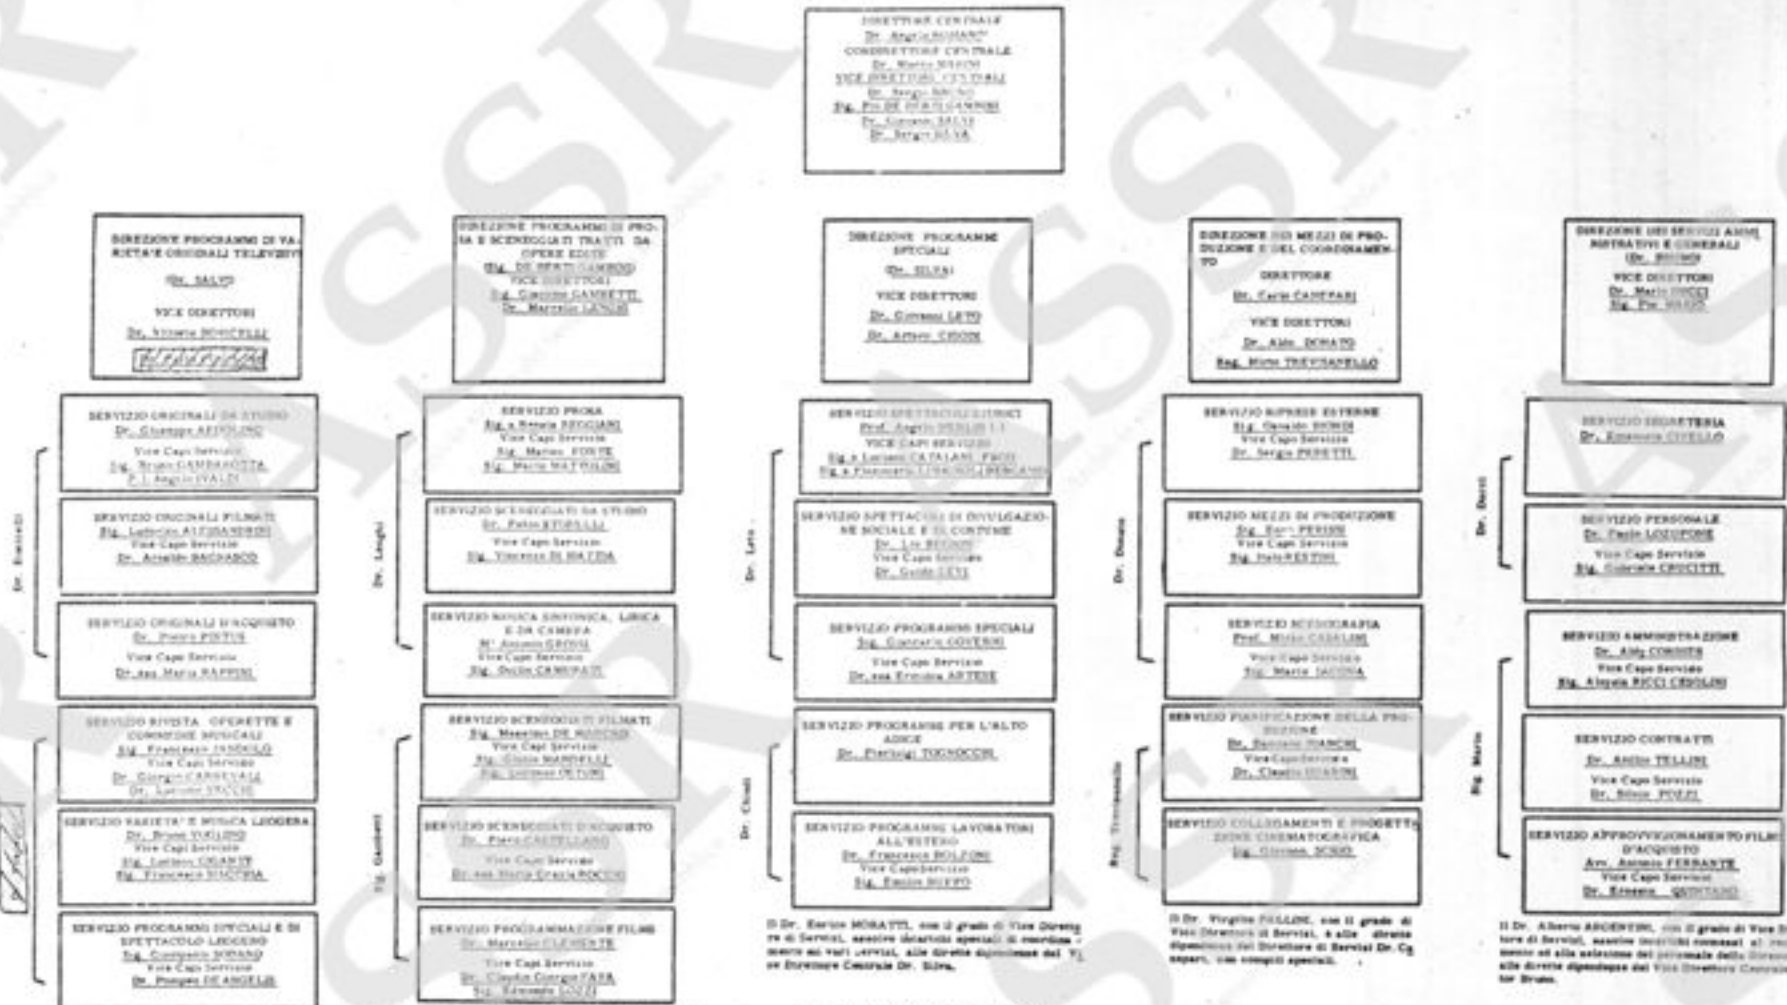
DIRETTORE CENTRALE
Dr. Angelo ROMANO'
CONDIRETTORE CENTRALE
Dr. Mario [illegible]
VICE DIRETTORI CENTRALI
Dr. Sergio BRUNO
Sig. Pio DE BERTI GAMBINI
Dr. Giovanni SALVI
Dr. Sergio SILVA

DIREZIONE PROGRAMMI DI VARIETA' E ORIGINALI TELEVISIVI
(Dr. SALVI)
VICE DIRETTORI
Dr. Vittorio BONICELLI
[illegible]

SERVIZIO ORIGINALI DA STUDIO
Dr. Giuseppe AZZOLINO
Vice Capi Servizio
Sig. Bruno CAMBIAGOTTA
F. I. Angelo IVALDI

SERVIZIO ORIGINALI FILMATI
Sig. Ludovico ALESSANDRINI
Vice Capo Servizio
Dr. Arnaldo BAGNASCO

SERVIZIO ORIGINALI D'ACQUISTO
Dr. Pietro PINTUS
Vice Capo Servizio
Dr.ssa Maria PAPPINI

SERVIZIO RIVISTA OPERETTE E COMMEDIE MUSICALI
Sig. Francesco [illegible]
Vice Capi Servizio
Dr. Giorgio CARNEVALI
Dr. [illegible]

SERVIZIO VARIETA' E MUSICA LEGGERA
Dr. Bruno VOGLINO
Vice Capi Servizio
Sig. Lelio GRANTE
Sig. Francesco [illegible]

SERVIZIO PROGRAMMI SPECIALI E DI SPETTACOLO LEGGERO
Sig. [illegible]
Vice Capo Servizio
Dr. Pompeo DE ANGELIS

Dr. Bonicelli

DIREZIONE PROGRAMMI DI PROSA E SCENEGGIATI TRATTI DA OPERE EDITE
(Sig. DE BERTI GAMBINI)
VICE DIRETTORI
Sig. Giacomo GAMBETTI
Dr. Marcello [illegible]

SERVIZIO PROSA
Sig.a Renata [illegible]
Vice Capi Servizio
Sig. Matteo FORTE
Sig. Mario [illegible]

SERVIZIO SCENEGGIATI DA STUDIO
Dr. Fabio STORELLI
Vice Capo Servizio
Sig. Vincenzo DI MATTIA

SERVIZIO MUSICA SINFONICA, LIRICA E DA CAMERA
M° Antonio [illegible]
Vice Capo Servizio
Sig. Guido CAMURATI

SERVIZIO SCENEGGIATI FILMATI
Sig. Massimo DE MARCHI
Vice Capi Servizio
Sig. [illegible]
Sig. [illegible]

SERVIZIO SCENEGGIATI D'ACQUISTO
Dr. Piero CASTELLANO
Vice Capo Servizio
Dr.ssa Maria Grazia ROCCHI

SERVIZIO PROGRAMMAZIONE FILMS
Dr. Marcello CLEMENTE
Vice Capi Servizio
Dr. Claudio Giorgio FAVA
Sig. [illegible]

Dr. Longhi
Sig. Gambetti

DIREZIONE PROGRAMMI SPECIALI
(Dr. SILVA)
VICE DIRETTORI
Dr. Giovanni LETO
Dr. Arturo CHIODI

SERVIZIO SPETTACOLI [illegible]
Prof. Angelo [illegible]
VICE CAPI SERVIZIO
Sig.a Luciana CATALANI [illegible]
Sig.a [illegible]

SERVIZIO SPETTACOLI DI DIVULGAZIONE SOCIALE E DI COSTUME
Dr. Lio BEGHIN
Vice Capo Servizio
Dr. Guido LEVI

SERVIZIO PROGRAMMI SPECIALI
Sig. Giancarlo GOVERNI
Vice Capo Servizio
Dr.ssa Ermelinda ARTESE

SERVIZIO PROGRAMMI PER L'ALTO ADIGE
Dr. Pierluigi TOGNOCCHI

SERVIZIO PROGRAMMI LAVORATORI ALL'ESTERO
Dr. Francesco BOLZONI
Vice Capo Servizio
Sig. Emilio BUFFO

Dr. Leto
Dr. Chiodi

Il Dr. Enrico MORATTI, con il grado di Vice Direttore di Servizi, assolve incarichi speciali di coordinamento sui vari servizi, alle dirette dipendenze del Vice Direttore Centrale Dr. Silva.

DIREZIONE DEI MEZZI DI PRODUZIONE E DEL COORDINAMENTO
DIRETTORE
Dr. Carlo CANEPARI
VICE DIRETTORI
Dr. Aldo DONATO
Ing. Mario TREVISANELLO

SERVIZIO RIPRESE ESTERNE
Sig. Osvaldo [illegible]
Vice Capo Servizio
Dr. Sergio PERETTI

SERVIZIO MEZZI DI PRODUZIONE
Sig. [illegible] PERINI
Vice Capo Servizio
Sig. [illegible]

SERVIZIO SCENOGRAFIA
Prof. Mario CASALINI
Vice Capo Servizio
Sig. Mario IACONA

SERVIZIO PIANIFICAZIONE DELLA PRODUZIONE
Dr. Daniele BIANCHI
Vice Capo Servizio
Dr. Claudio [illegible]

SERVIZIO COLLEGAMENTI E PROGETTAZIONE CINEMATOGRAFICA
Sig. Giovanni SCHIO

Dr. Donato
Ing. Trevisanello

Il Dr. Virgilio PALLINI, con il grado di Vice Direttore di Servizi, è alle dirette dipendenze del Direttore di Servizi Dr. Canepari, con compiti speciali.

DIREZIONE DEI SERVIZI AMMINISTRATIVI E GENERALI
(Dr. BRUNO)
VICE DIRETTORI
Dr. Mario DUCCI
Sig. Pio MARIO

SERVIZIO SEGRETERIA
Dr. Emanuele CIVELLO

SERVIZIO PERSONALE
Dr. Paolo LOZUPONE
Vice Capo Servizio
Sig. Gabriele CROCITTI

SERVIZIO AMMINISTRAZIONE
Dr. Aldo CORSINI
Vice Capo Servizio
Sig. Aloysia RICCI CROLINI

SERVIZIO CONTRATTI
Dr. Attilio TELLINI
Vice Capo Servizio
Dr. Silvio POZZI

SERVIZIO APPROVVIGIONAMENTO FILMS D'ACQUISTO
Avv. Antonio FERRANTE
Vice Capo Servizio
Dr. Ernesto QUINTANO

Dr. Ducci
Sig. Mario

Il Dr. Alberto ARGENTINI, con il grado di Vice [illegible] tore di Servizi, assolve incarichi connessi al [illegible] mento ed alla selezione del personale della Direzione alle dirette dipendenze del Vice Direttore Centrale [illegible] tor Bruno.